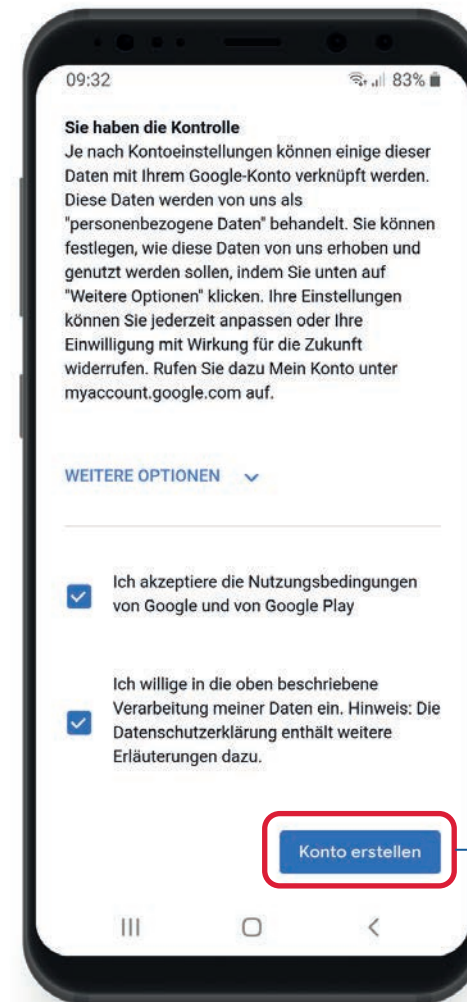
09:32 83%

Sie haben die Kontrolle
Je nach Kontoeinstellungen können einige dieser Daten mit Ihrem Google-Konto verknüpft werden. Diese Daten werden von uns als "personenbezogene Daten" behandelt. Sie können festlegen, wie diese Daten von uns erhoben und genutzt werden sollen, indem Sie unten auf "Weitere Optionen" klicken. Ihre Einstellungen können Sie jederzeit anpassen oder Ihre Einwilligung mit Wirkung für die Zukunft widerrufen. Rufen Sie dazu Mein Konto unter myaccount.google.com auf.

WEITERE OPTIONEN

Ich akzeptiere die Nutzungsbedingungen von Google und von Google Play

Ich willige in die oben beschriebene Verarbeitung meiner Daten ein. Hinweis: Die Datenschutzerklärung enthält weitere Erläuterungen dazu.

Konto erstellen